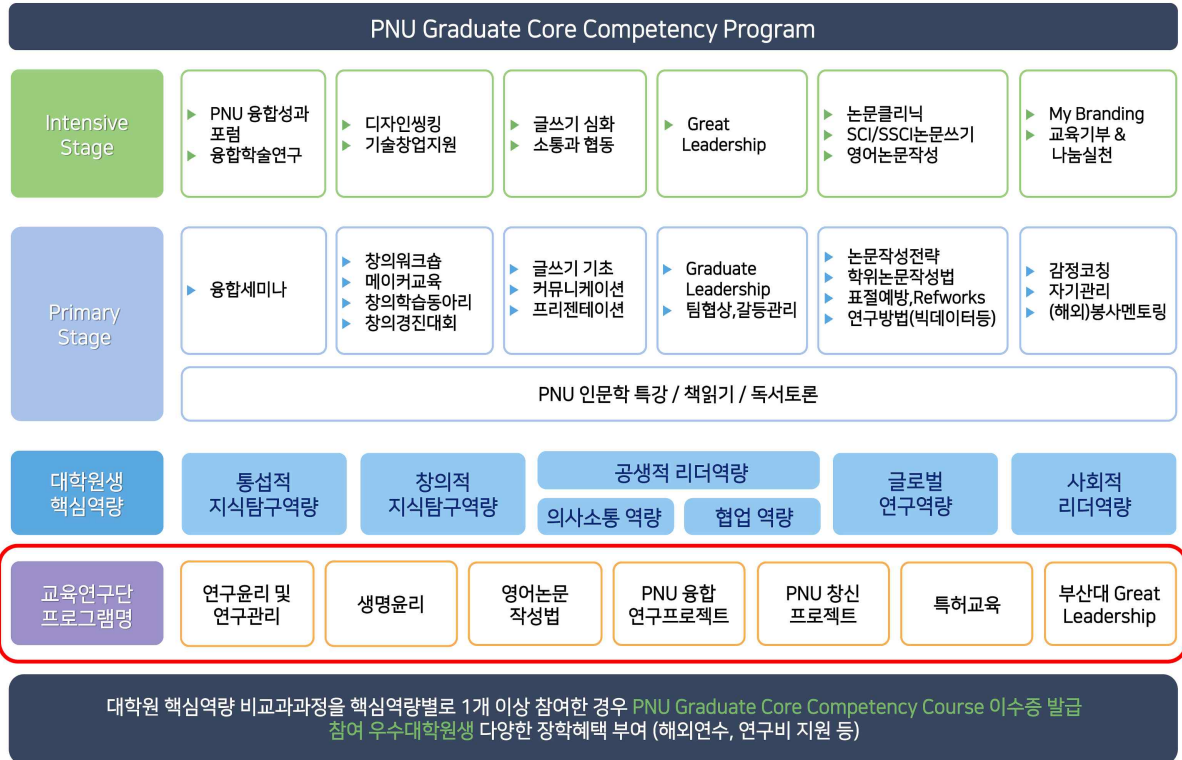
PNU Graduate Core Competency Program

Intensive Stage

▸ PNU 융합성과 포럼
▸ 융합학술연구

▸ 디자인씽킹
▸ 기술창업지원

▸ 글쓰기 심화
▸ 소통과 협동

▸ Great Leadership

▸ 논문클리닉
▸ SCI/SSCI논문쓰기
▸ 영어논문작성

▸ My Branding
▸ 교육기부 & 나눔실천

Primary Stage

▸ 융합세미나

▸ 창의워크숍
▸ 메이커교육
▸ 창의학습동아리
▸ 창의경진대회

▸ 글쓰기 기초
▸ 커뮤니케이션
▸ 프리젠테이션

▸ Graduate Leadership
▸ 팀협상,갈등관리

▸ 논문작성전략
▸ 학위논문작성법
▸ 표절예방,Refworks
▸ 연구방법(빅데이터등)

▸ 감정코칭
▸ 자기관리
▸ (해외)봉사멘토링

PNU 인문학 특강 / 책읽기 / 독서토론

대학원생 핵심역량

통섭적 지식탐구역량

창의적 지식탐구역량

공생적 리더역량

의사소통 역량

협업 역량

글로벌 연구역량

사회적 리더역량

교육연구단 프로그램명

연구윤리 및 연구관리

생명윤리

영어논문 작성법

PNU 융합 연구프로젝트

PNU 창신 프로젝트

특허교육

부산대 Great Leadership

대학원 핵심역량 비교과과정을 핵심역량별로 1개 이상 참여한 경우 PNU Graduate Core Competency Course 이수증 발급
참여 우수대학원생 다양한 장학혜택 부여 (해외연수, 연구비 지원 등)